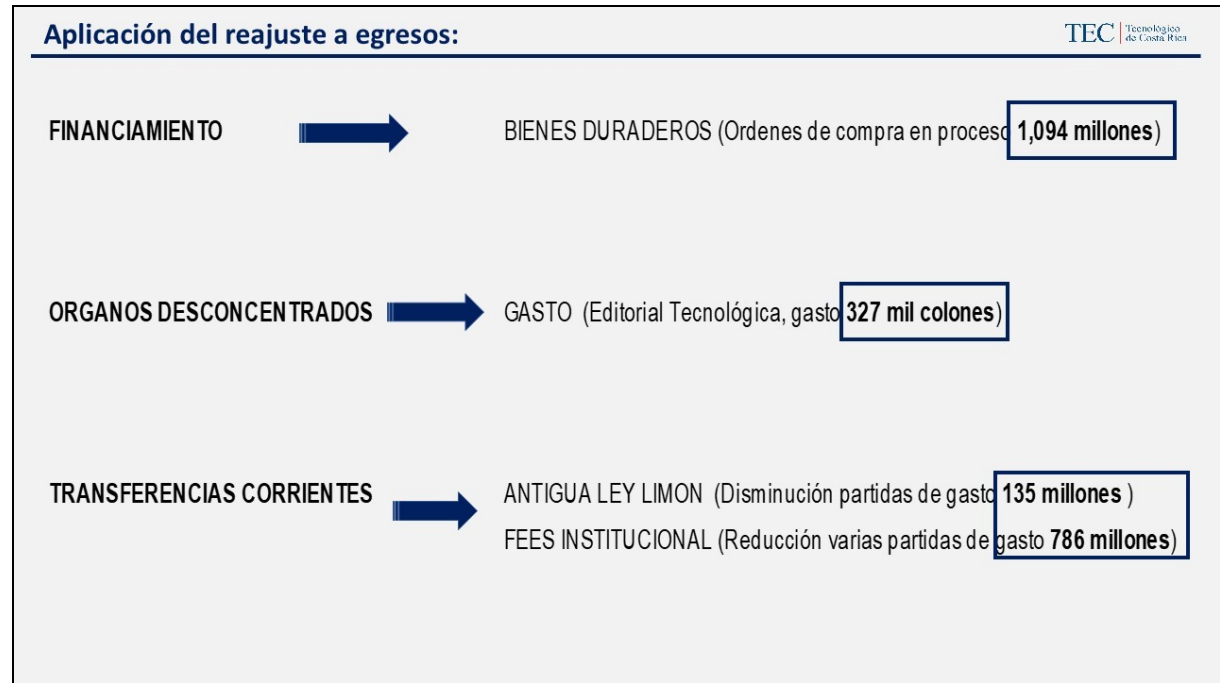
Aplicación del reajuste a egresos:

TEC Tecnológico de Costa Rica

FINANCIAMIENTO

BIENES DURADEROS (Ordenes de compra en proceso 1,094 millones)

ORGANOS DESCONCENTRADOS

GASTO (Editorial Tecnológica, gasto 327 mil colones)

TRANSFERENCIAS CORRIENTES

ANTIGUA LEY LIMON (Disminución partidas de gasto 135 millones )

FEES INSTITUCIONAL (Reducción varias partidas de gasto 786 millones)